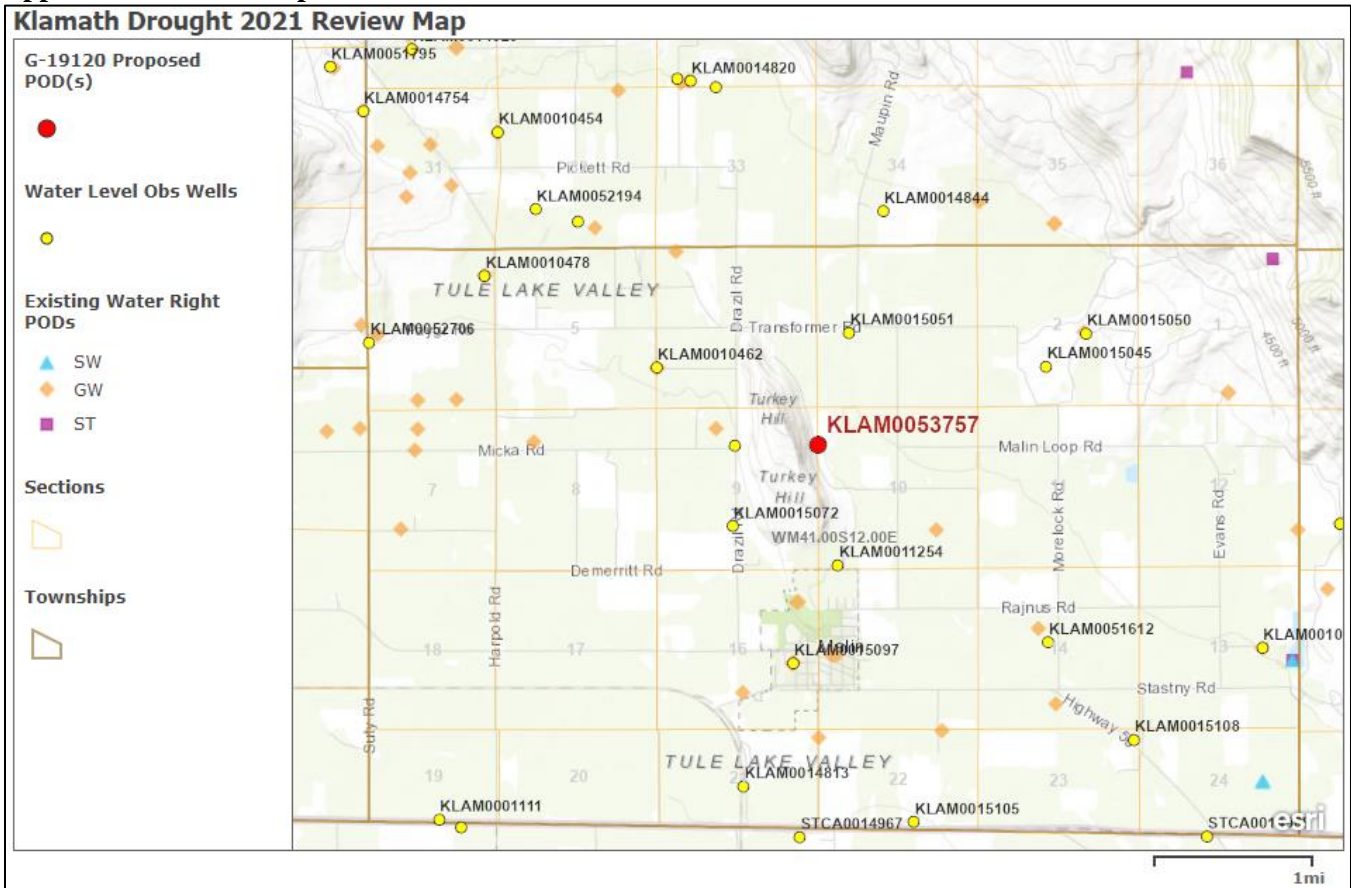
Klamath Drought 2021 Review Map

G-19120 Proposed POD(s)

Water Level Obs Wells

Existing Water Right PODs

SW

GW

ST

Sections

Townships

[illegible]

KLAM0051795

KLAM0014820

KLAM0014754

KLAM0010454

Maupin Rd

31

Pickett Rd

33

34

35

36

4500 ft

KLAM0052194

KLAM0014844

KLAM0010478

TULE LAKE VALLEY

Drazil Rd

KLAM0052706

5

Transformer Rd

KLAM0015051

2

KLAM0015050

4500 ft

5000 ft

KLAM0010462

KLAM0015045

Turkey Hill

KLAM0053757

Micka Rd

Malin Loop Rd

7

8

9

Turkey Hill

10

12

KLAM0015072

WM41.00S12.00E

Morelock Rd

Evans Rd

KLAM0011254

Demerritt Rd

Harpold Rd

Drazil Rd

Rajnus Rd

KLAM0051612

18

17

16

Malin

KLAM0015097

14

13

KLAM0010

Stastny Rd

Highway 50

Suty Rd

KLAM0015108

TULE LAKE VALLEY

19

20

KLAM0014813

22

23

24

KLAM0001111

KLAM0015105

STCA0014967

STCA001

esri

1mi